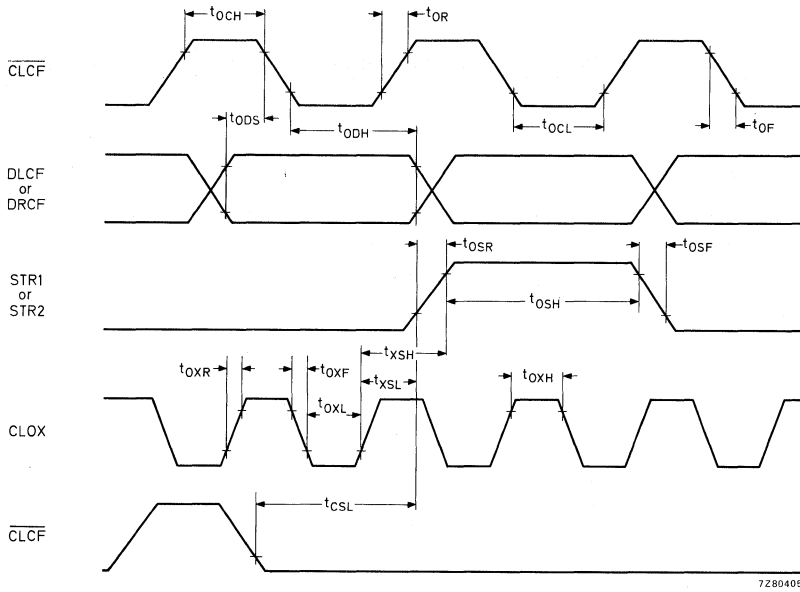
$t_{OCH}$

$t_{OR}$

$\overline{CLCF}$

$t_{ODS}$

$t_{ODH}$

$t_{OCL}$

$t_{OF}$

DLCF or DRCF

$t_{OSR}$

$t_{OSF}$

STR1 or STR2

$t_{OSH}$

$t_{XSH}$

$t_{OXR}$

$t_{OXF}$

$t_{XSL}$

$t_{OXH}$

$t_{OXL}$

CLOX

$t_{CSL}$

$\overline{CLCF}$

7Z8040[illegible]